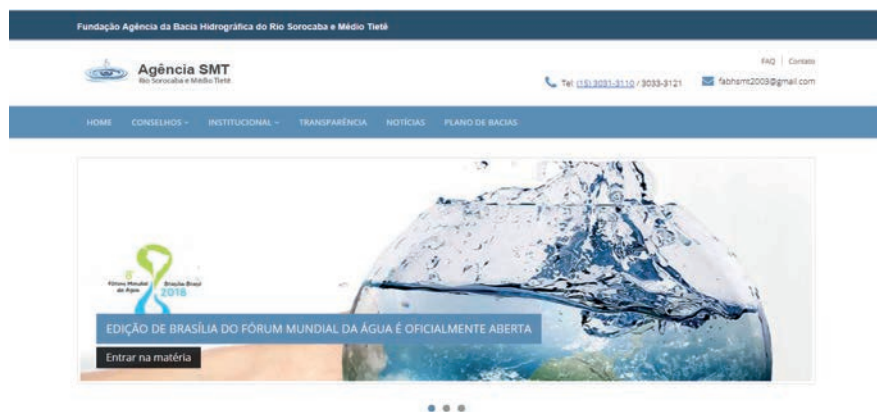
Fundação Agência da Bacia Hidrográfica do Rio Sorocaba e Médio Tietê

Agência SMT
Rio Sorocaba e Médio Tietê

FAQ | Contato

Tel: (15) 3031-3110 / 3033-3121

fabhsmt2003@gmail.com

HOME CONSELHOS INSTITUCIONAL TRANSPARÊNCIA NOTÍCIAS PLANO DE BACIAS

8º Fórum Mundial da Água Brasília-Brasil 2018

EDIÇÃO DE BRASÍLIA DO FÓRUM MUNDIAL DA ÁGUA É OFICIALMENTE ABERTA

Entrar na matéria